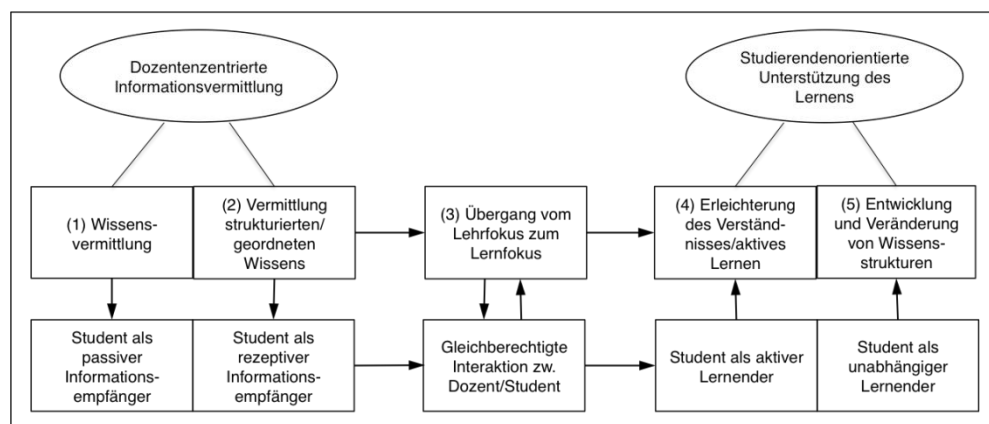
Dozentenzentrierte Informationsvermittlung

Studierendenorientierte Unterstützung des Lernens

(1) Wissensvermittlung

(2) Vermittlung strukturierten/ geordneten Wissens

(3) Übergang vom Lehrfokus zum Lernfokus

(4) Erleichterung des Verständnisses/aktives Lernen

(5) Entwicklung und Veränderung von Wissensstrukturen

Student als passiver Informationsempfänger

Student als rezeptiver Informationsempfänger

Gleichberechtigte Interaktion zw. Dozent/Student

Student als aktiver Lernender

Student als unabhängiger Lernender